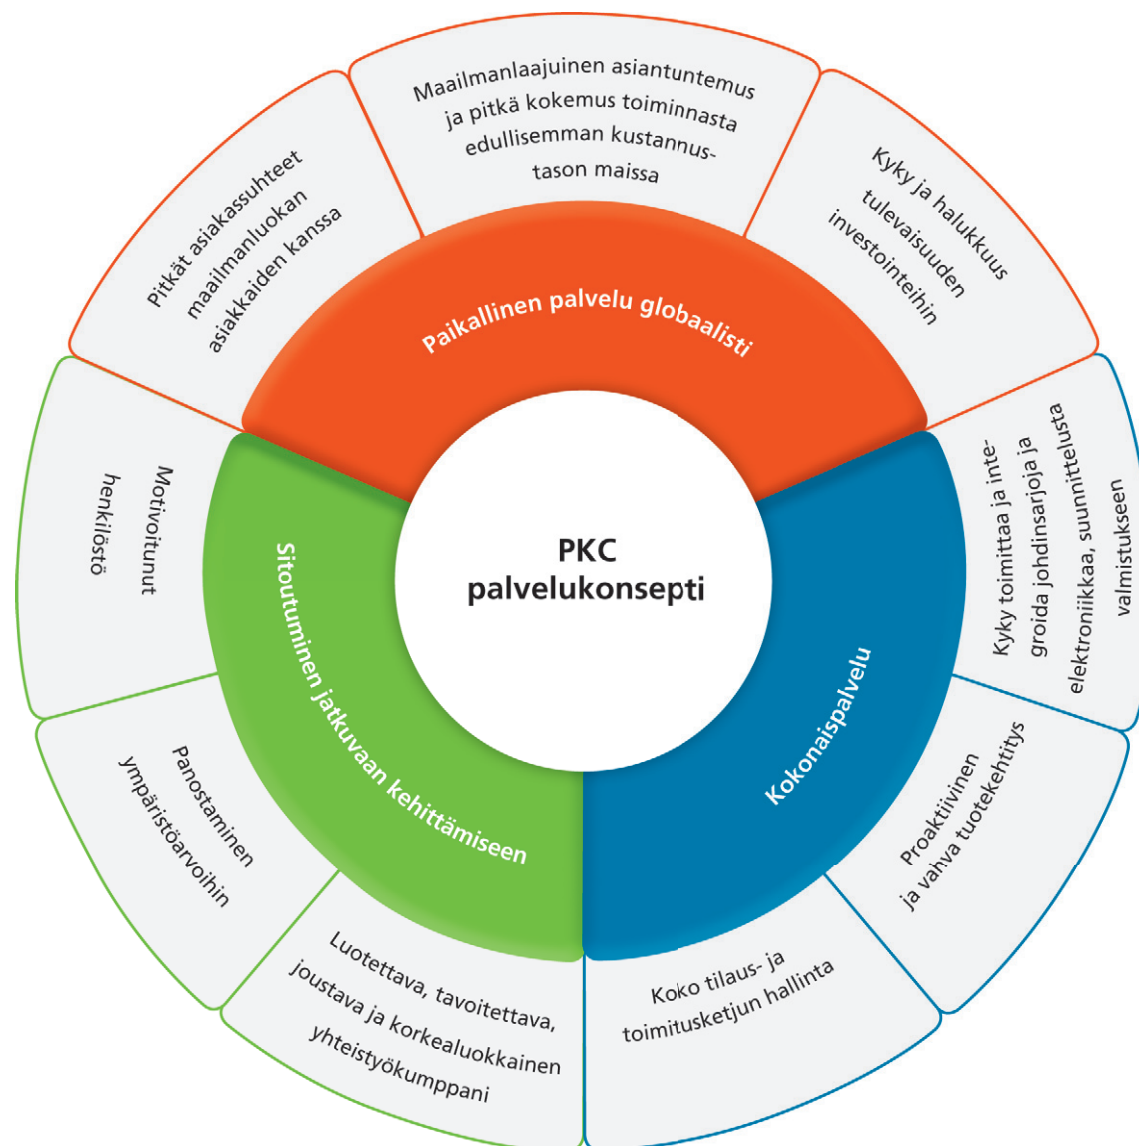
Maailmanlaajuinen asiantuntemus ja pitkä kokemus toiminnasta edullisemman kustannustason maissa

Kyky ja halukkuus tulevaisuuden investointeihin

Pitkät asiakassuhteet maailmanluokan asiakkaiden kanssa

Paikallinen palvelu globaalisti

Motivoitunut henkilöstö

Kyky toimittaa ja integroida johdinsarjoja ja elektroniikkaa, suunnittelusta valmistukseen

PKC palvelukonsepti

Sitoutuminen jatkuvaan kehittämiseen

Kokonaispalvelu

Panostaminen ympäristöarvoihin

Proaktiivinen ja vahva tuotekehitys

Luotettava, tavoitettava, joustava ja korkealuokkainen yhteistyökumppani

Koko tilaus- ja toimitusketjun hallinta